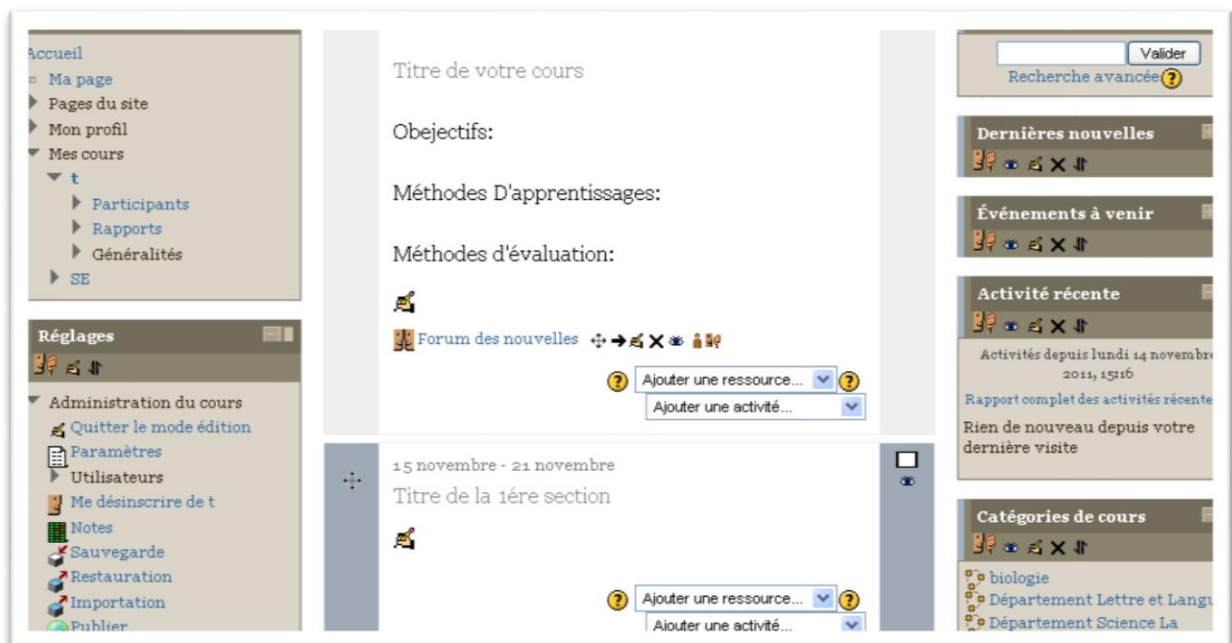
Accueil
Ma page
Pages du site
Mon profil
Mes cours
t
Participants
Rapports
Généralités
SE

Réglages

Administration du cours
Quitter le mode édition
Paramètres
Utilisateurs
Me désinscrire de t
Notes
Sauvegarde
Restauration
Importation
Publier

Titre de votre cours

Objectifs:

Méthodes D'apprentissages:

Méthodes d'évaluation:

Forum des nouvelles

Ajouter une ressource...
Ajouter une activité...

15 novembre - 21 novembre
Titre de la 1ére section

Ajouter une ressource...
Ajouter une activité...

Valider
Recherche avancée

Dernières nouvelles

Événements à venir

Activité récente

Activités depuis lundi 14 novembr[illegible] 2011, 15:16
Rapport complet des activités récente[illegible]
Rien de nouveau depuis votre dernière visite

Catégories de cours

biologie
Département Lettre et Langu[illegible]
Département Science La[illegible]